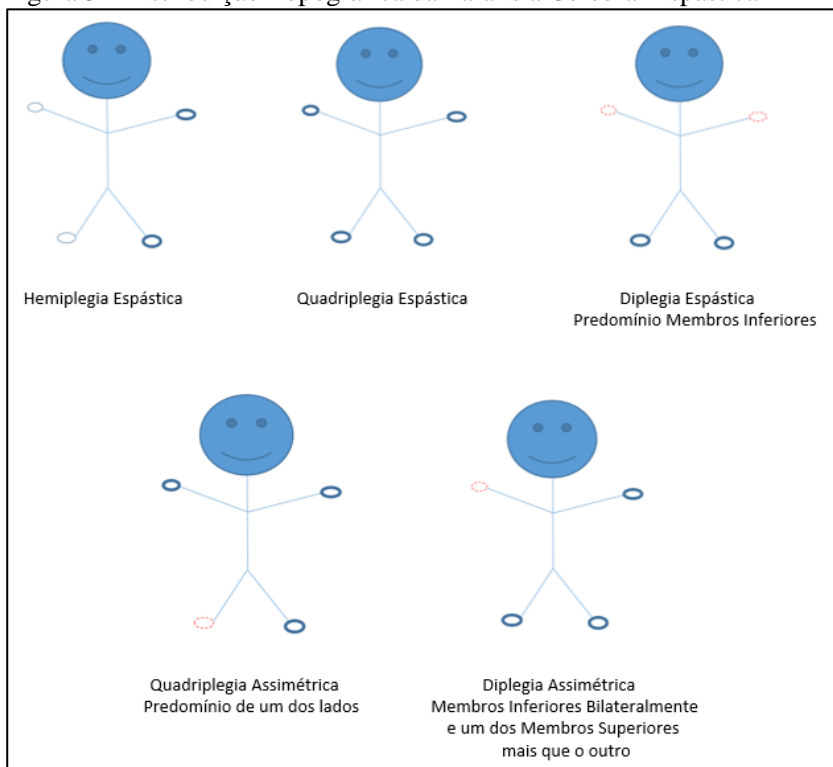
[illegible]

Hemiplegia Espástica

Quadriplegia Espástica

Diplegia Espástica
Predomínio Membros Inferiores

Quadriplegia Assimétrica
Predomínio de um dos lados

Diplegia Assimétrica
Membros Inferiores Bilateralmente e um dos Membros Superiores mais que o outro